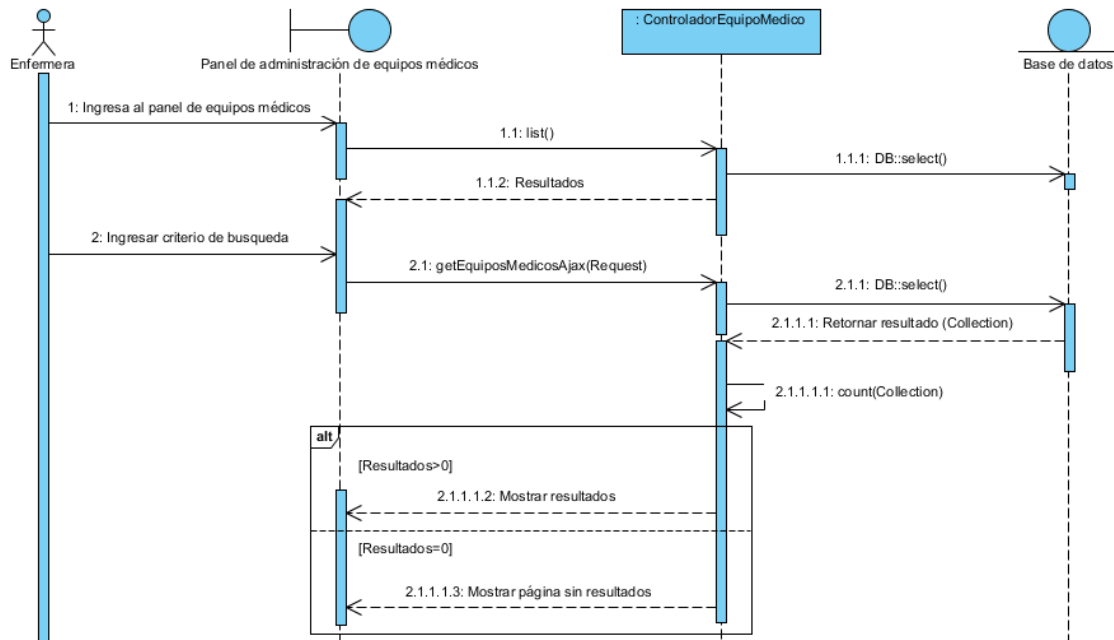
Enfermera

Panel de administración de equipos médicos

: ControladorEquipoMedico

Base de datos

1: Ingresa al panel de equipos médicos

1.1: list()

1.1.1: DB::select()

1.1.2: Resultados

2: Ingresar criterio de busqueda

2.1: getEquiposMedicosAjax(Request)

2.1.1: DB::select()

2.1.1.1: Retornar resultado (Collection)

2.1.1.1.1: count(Collection)

alt

[Resultados>0]

2.1.1.1.2: Mostrar resultados

[Resultados=0]

2.1.1.1.3: Mostrar página sin resultados